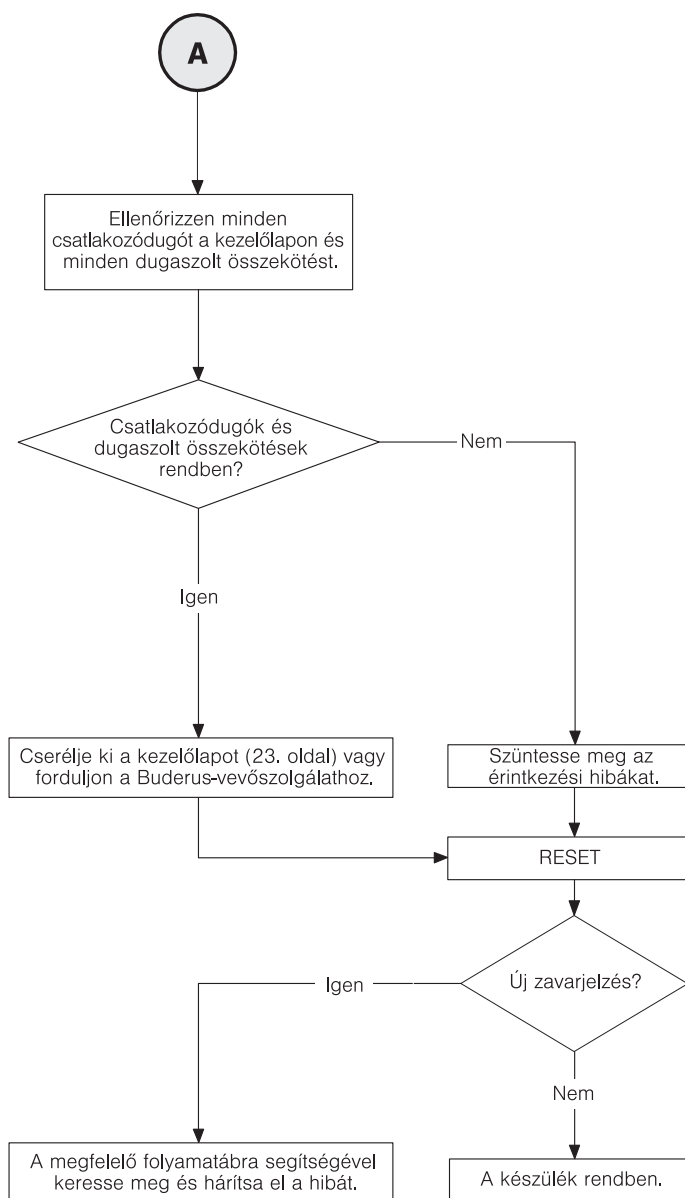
A

Ellenőrizzen minden csatlakozódugót a kezelőlapon és minden dugaszolt összekötést.

Csatlakozódugók és dugaszolt összekötések rendben?

Nem

Igen

Cserélje ki a kezelőlapot (23. oldal) vagy forduljon a Buderus-vevőszolgálathoz.

Szüntesse meg az érintkezési hibákat.

RESET

Igen

Új zavarjelzés?

Nem

A megfelelő folyamatábra segítségével keresse meg és hárítsa el a hibát.

A készülék rendben.